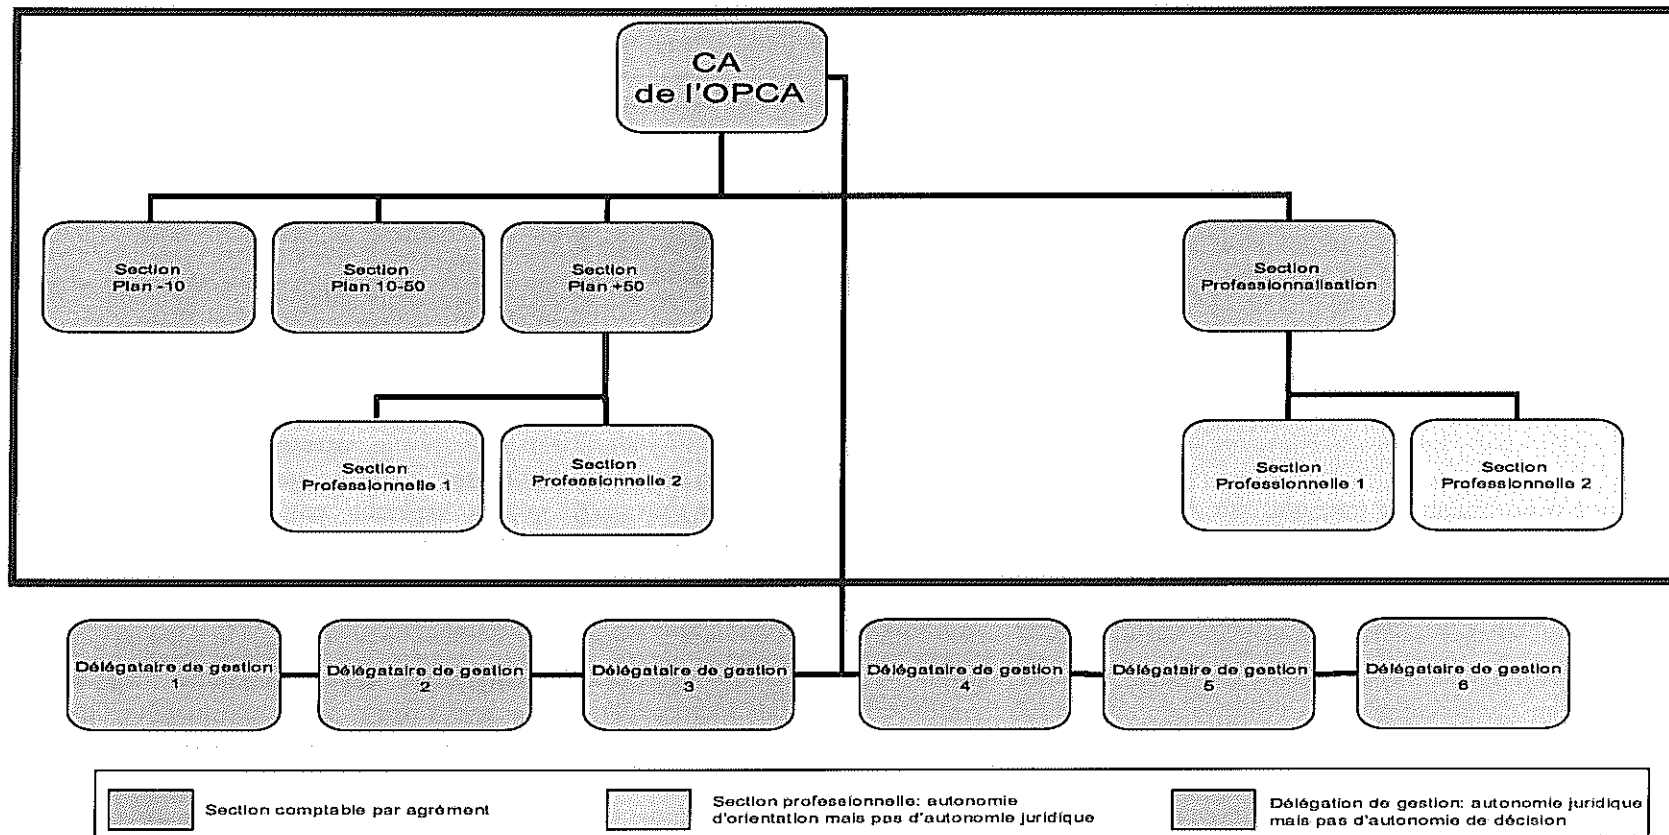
CA
de l'OPCA

Section
Plan -10

Section
Plan 10-50

Section
Plan +50

Section
Professionnalisation

Section
Professionnelle 1

Section
Professionnelle 2

Section
Professionnelle 1

Section
Professionnelle 2

Délégataire de gestion
1

Délégataire de gestion
2

Délégataire de gestion
3

Délégataire de gestion
4

Délégataire de gestion
5

Délégataire de gestion
6

Section comptable par agrément

Section professionnelle: autonomie d'orientation mais pas d'autonomie juridique

Délégation de gestion: autonomie juridique mais pas d'autonomie de décision